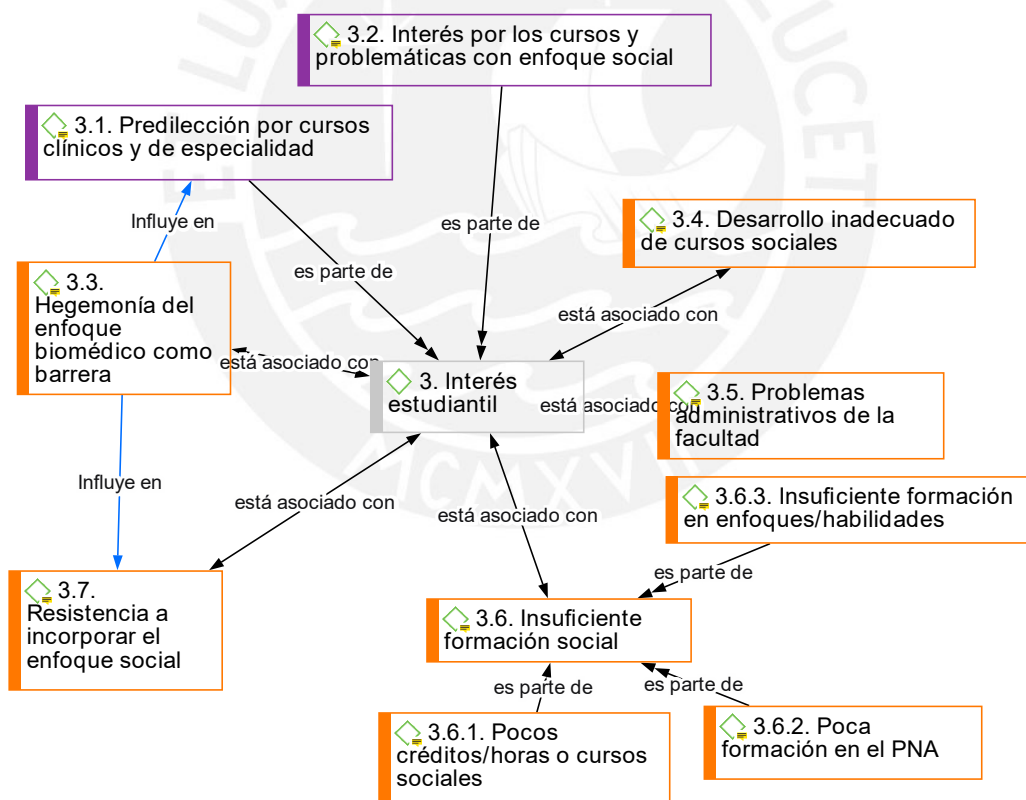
3.2. Interés por los cursos y problemáticas con enfoque social

3.1. Predilección por cursos clínicos y de especialidad

Influye en

es parte de

es parte de

3.4. Desarrollo inadecuado de cursos sociales

3.3. Hegemonía del enfoque biomédico como barrera

está asociado con

está asociado con

3. Interés estudiantil

está asociado con

3.5. Problemas administrativos de la facultad

Influye en

está asociado con

está asociado con

3.6.3. Insuficiente formación en enfoques/habilidades

es parte de

3.7. Resistencia a incorporar el enfoque social

3.6. Insuficiente formación social

es parte de

es parte de

3.6.1. Pocos créditos/horas o cursos sociales

3.6.2. Poca formación en el PNA